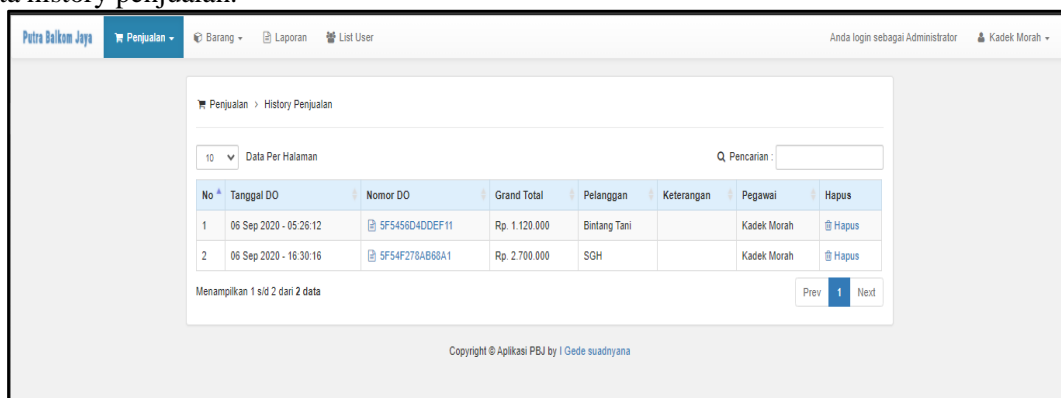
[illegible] history penjualan.

Putra Balkom Jaya Penjualan Barang Laporan List User Anda login sebagai Administrator Kadek Morah

Penjualan > History Penjualan

10 Data Per Halaman Pencarian :

| No | Tanggal DO | Nomor DO | Grand Total | Pelanggan | Keterangan | Pegawai | Hapus |
|---|---|---|---|---|---|---|---|
| 1 | 06 Sep 2020 - 05:26:12 | 5F5456D4DDEF11 | Rp. 1.120.000 | Bintang Tani | | Kadek Morah | Hapus |
| 2 | 06 Sep 2020 - 16:30:16 | 5F54F278AB68A1 | Rp. 2.700.000 | SGH | | Kadek Morah | Hapus |

Menampilkan 1 s/d 2 dari 2 data

Prev 1 Next

Copyright © Aplikasi PBJ by I Gede suadnyana